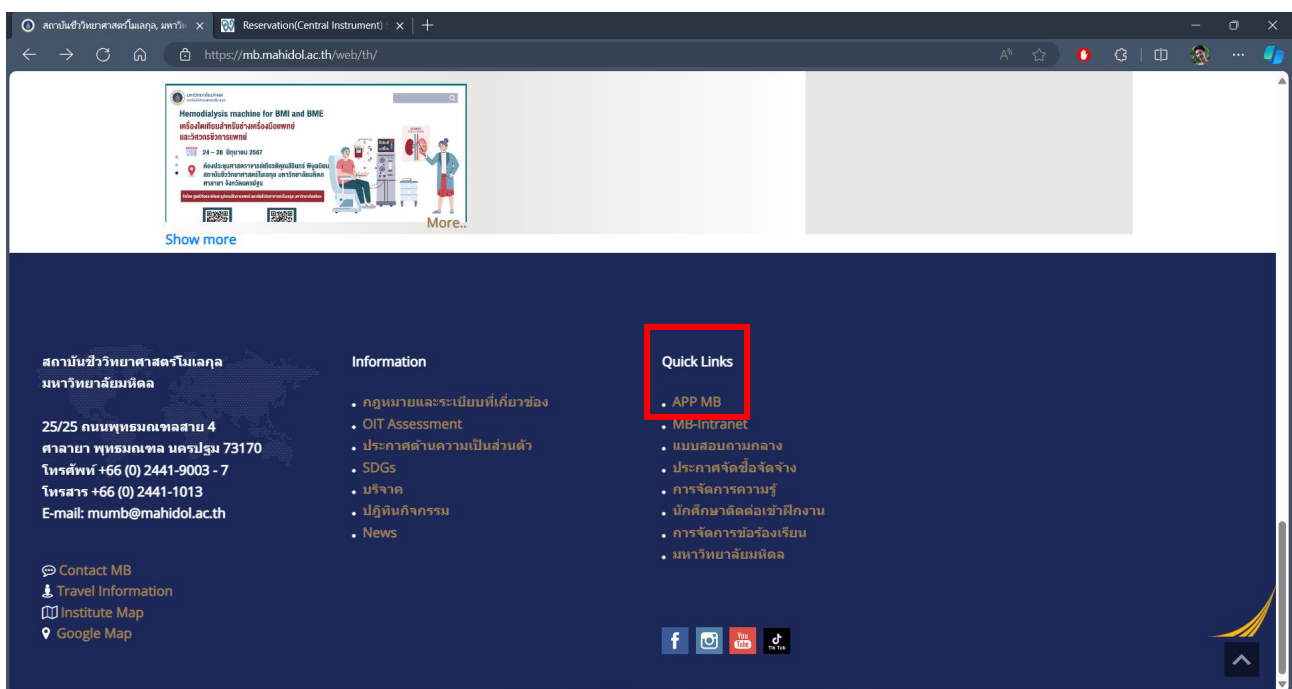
สถาบันชีววิทยาศาสตร์โมเลกุล, มหาวิ ×   Reservation(Central Instrument) ×   +

https://mb.mahidol.ac.th/web/th/

Hemodialysis machine for BMI and BME
เครื่องไตเทียมสำหรับช่างเครื่องมือแพทย์และวิศวกรชีวการแพทย์
24 – 28 มิถุนายน 2567
More..

Show more

สถาบันชีววิทยาศาสตร์โมเลกุล
มหาวิทยาลัยมหิดล

25/25 ถนนพุทธมณฑลสาย 4
ศาลายา พุทธมณฑล นครปฐม 73170
โทรศัพท์ +66 (0) 2441-9003 - 7
โทรสาร +66 (0) 2441-1013
E-mail: mumb@mahidol.ac.th

Contact MB
Travel Information
Institute Map
Google Map

Information
- กฎหมายและระเบียบที่เกี่ยวข้อง
- OIT Assessment
- ประกาศด้านความเป็นส่วนตัว
- SDGs
- บริจาค
- ปฏิทินกิจกรรม
- News

Quick Links
- APP MB
- MB-Intranet
- แบบสอบถามกลาง
- ประกาศจัดซื้อจัดจ้าง
- การจัดการความรู้
- นักศึกษาติดต่อเข้าฝึกงาน
- การจัดการข้อร้องเรียน
- มหาวิทยาลัยมหิดล

You Tube
Tik Tok